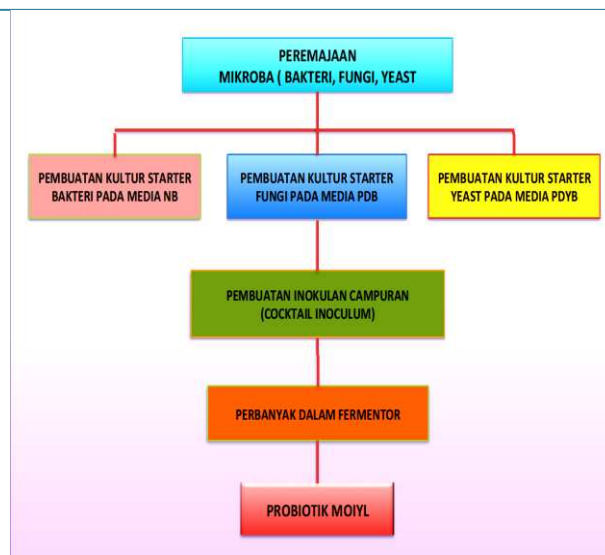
PEREMAJAAN
MIKROBA ( BAKTERI, FUNGI, YEAST

PEMBUATAN KULTUR STARTER BAKTERI PADA MEDIA NB

PEMBUATAN KULTUR STARTER FUNGI PADA MEDIA PDB

PEMBUATAN KULTUR STARTER YEAST PADA MEDIA PDYB

PEMBUATAN INOKULAN CAMPURAN (COCKTAIL INOCULUM)

PERBANYAK DALAM FERMENTOR

PROBIOTIK MOIYL